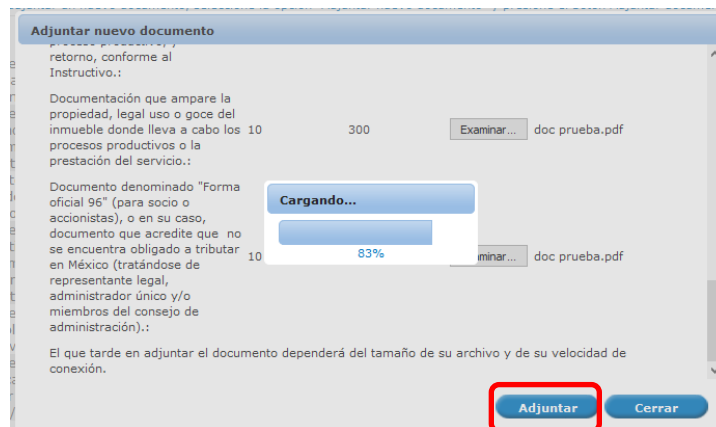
Adjuntar nuevo documento

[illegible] retorno, conforme al Instructivo.:

Documentación que ampare la propiedad, legal uso o goce del inmueble donde lleva a cabo los procesos productivos o la prestación del servicio.: 10 300 Examinar... doc prueba.pdf

Documento denominado "Forma oficial 96" (para socio o accionistas), o en su caso, documento que acredite que no se encuentra obligado a tributar en México (tratándose de representante legal, administrador único y/o miembros del consejo de administración).: 10 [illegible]aminar... doc prueba.pdf

Cargando...

83%

El que tarde en adjuntar el documento dependerá del tamaño de su archivo y de su velocidad de conexión.

Adjuntar Cerrar